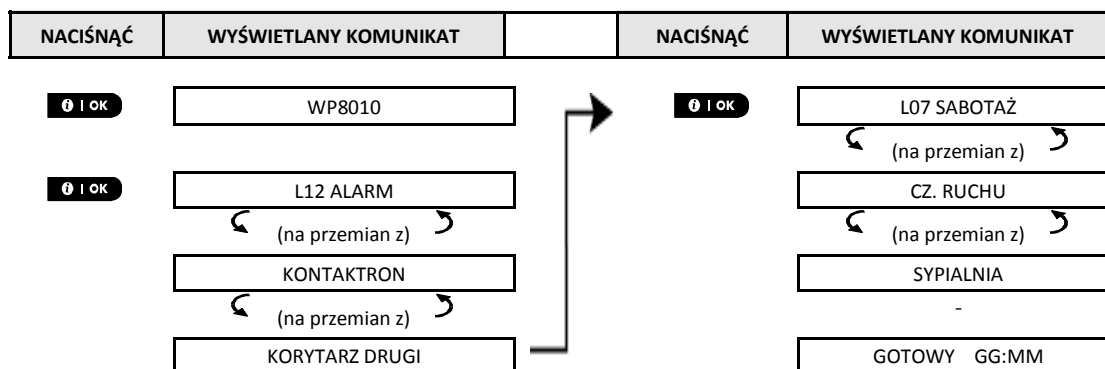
| NACIŚNĄĆ | WYŚWIETLANY KOMUNIKAT | | NACIŚNĄĆ | WYŚWIETLANY KOMUNIKAT |
|---|---|---|---|---|

i | OK

WP8010

i | OK

L12 ALARM

(na przemian z)

KONTAKTRON

(na przemian z)

KORYTARZ DRUGI

i | OK

L07 SABOTAŻ

(na przemian z)

CZ. RUCHU

(na przemian z)

SYPIALNIA

-

GOTOWY GG:MM